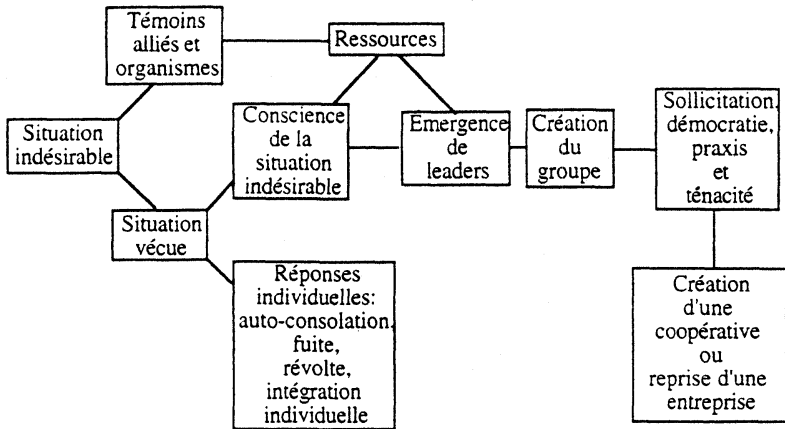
Témoins alliés et organismes

Ressources

Situation indésirable

Conscience de la situation indésirable

Emergence de leaders

Création du groupe

Sollicitation, démocratie, praxis et ténacité

Situation vécue

Réponses individuelles: auto-consolation, fuite, révolte, intégration individuelle

Création d'une coopérative ou reprise d'une entreprise